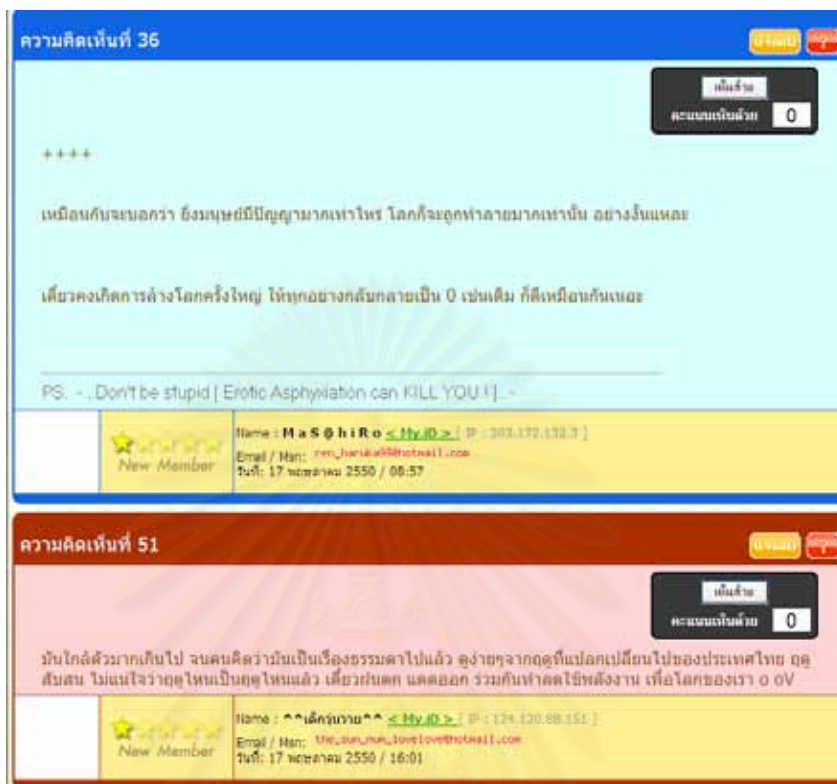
ความคิดเห็นที่ 36

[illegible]

เห็นด้วย
คะแนนเห็นด้วย 0

++++

เหมือนกับจะบอกว่า ยิ่งมนุษย์มีปัญญามากเท่าไหร่ โลกก็จะถูกทำลายมากเท่านั้น อย่างงั้นแหละ

เดี๋ยวคงเกิดการล้างโลกครั้งใหญ่ ให้ทุกอย่างกลับกลายเป็น 0 เช่นเดิม ก็ดีเหมือนกันเนอะ

PS. -..Don't be stupid [ Erotic Asphyxiation can KILL YOU !]..-

New Member

Name : M a S @ h i R o < My.iD > [ IP : 203.172.132.3 ]
Email / Msn: ren_haruka99@hotmail.com
วันที่: 17 พฤษภาคม 2550 / 08:57

ความคิดเห็นที่ 51

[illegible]

เห็นด้วย
คะแนนเห็นด้วย 0

มันใกล้ตัวมากเกินไป จนคนคิดว่ามันเป็นเรื่องธรรมดาไปแล้ว ดูง่ายๆจากฤดูที่แปลกเปลี่ยนไปของประเทศไทย ฤดูสับสน ไม่แน่ใจว่าฤดูไหนเป็นฤดูไหนแล้ว เดี๋ยวฝนตก แดดออก ร่วมกันทำลดใช้พลังงาน เพื่อโลกของเรา o 0V

New Member

Name : ^^เด็กร่าเริง^^ < My.iD > [ IP : 124.120.88.151 ]
Email / Msn: the_sun_num_lovelove@hotmail.com
วันที่: 17 พฤษภาคม 2550 / 16:01